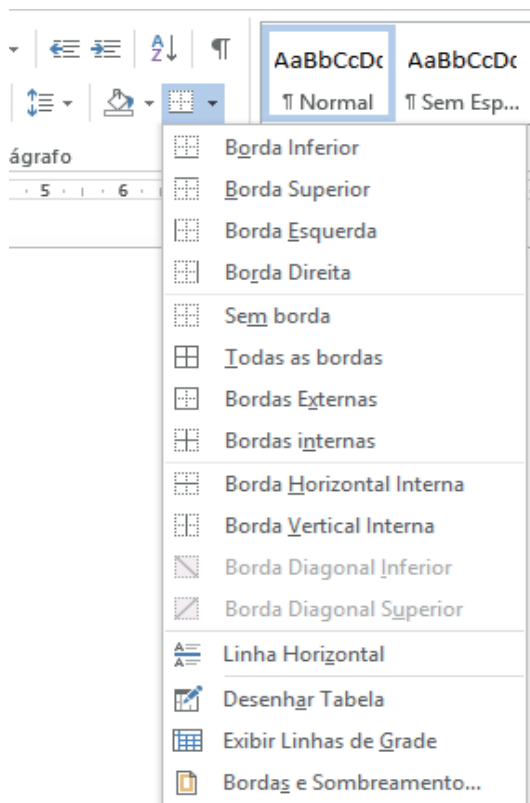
AaBbCcDc
¶ Normal
AaBbCcDc
¶ Sem Esp...
ágrafo
5 6

Borda Inferior
Borda Superior
Borda Esquerda
Borda Direita
Sem borda
Todas as bordas
Bordas Externas
Bordas internas
Borda Horizontal Interna
Borda Vertical Interna
Borda Diagonal Inferior
Borda Diagonal Superior
Linha Horizontal
Desenhar Tabela
Exibir Linhas de Grade
Bordas e Sombreamento...